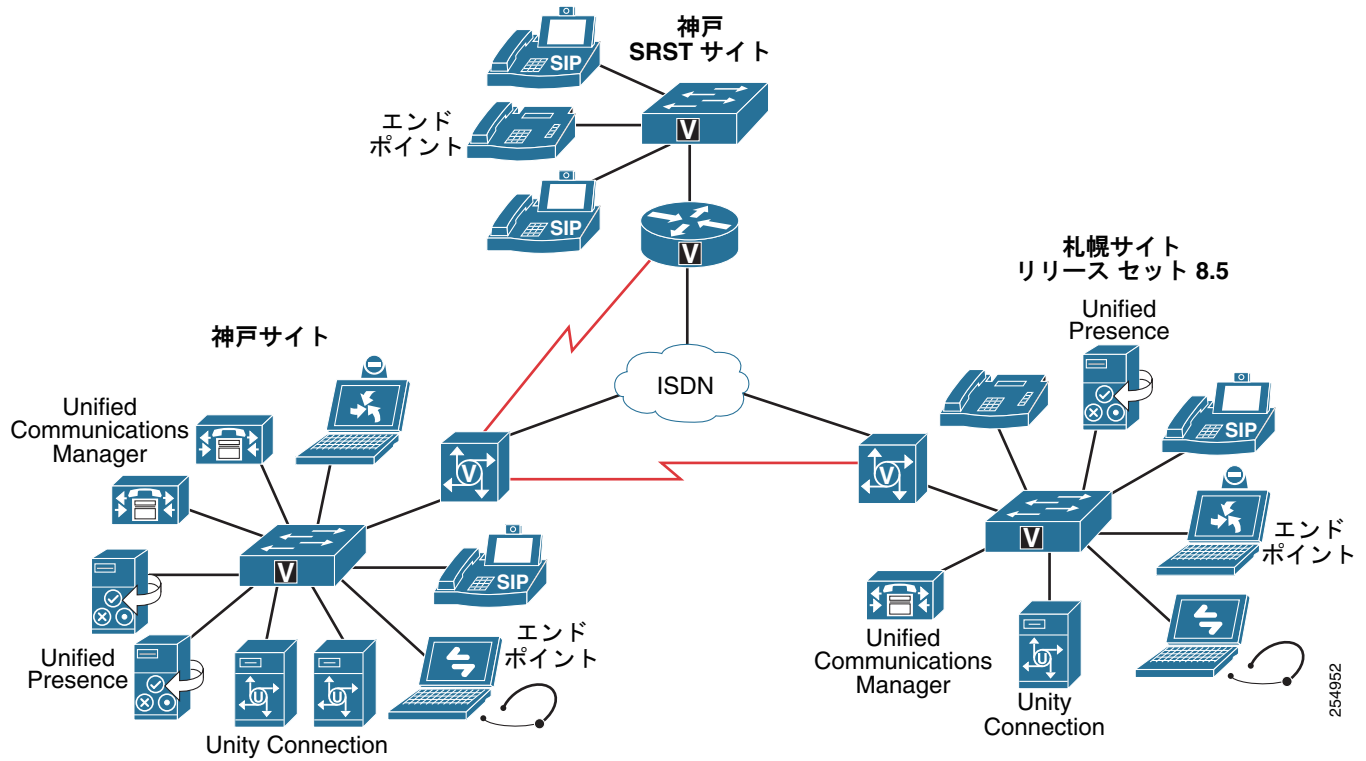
神戸
SRST サイト

SIP

エンド
ポイント

V

SIP

V

札幌サイト
リリース セット 8.5

Unified
Presence

神戸サイト

ISDN

SIP

Unified
Communications
Manager

V

V

V

エンド
ポイント

SIP

V

エンド
ポイント

Unified
Presence

Unified
Communications
Manager

Unity
Connection

Unity Connection

254952